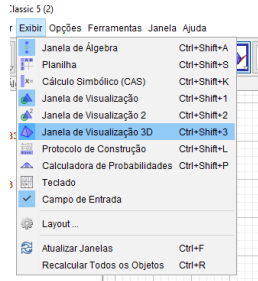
Classic 5 (2)

Exibir Opções Ferramentas Janela Ajuda

Janela de Álgebra Ctrl+Shift+A
Planilha Ctrl+Shift+S
Cálculo Simbólico (CAS) Ctrl+Shift+K
Janela de Visualização Ctrl+Shift+1
Janela de Visualização 2 Ctrl+Shift+2
Janela de Visualização 3D Ctrl+Shift+3
Protocolo de Construção Ctrl+Shift+L
Calculadora de Probabilidades Ctrl+Shift+P
Teclado
Campo de Entrada

Layout ...

Atualizar Janelas Ctrl+F
Recalcular Todos os Objetos Ctrl+R